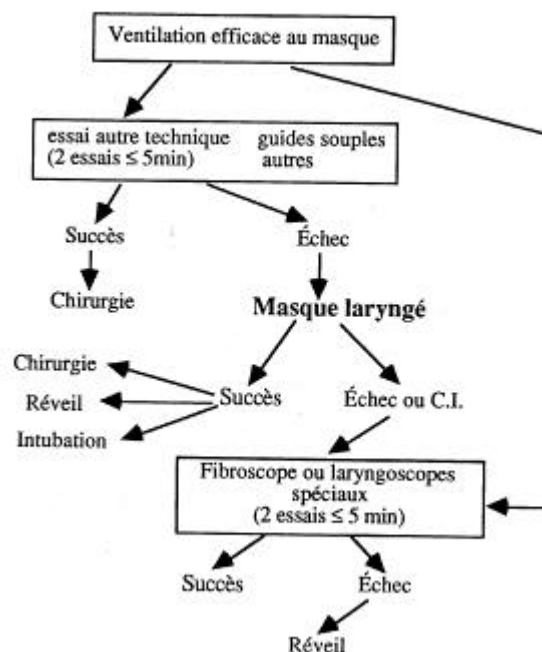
Ventilation efficace au masque

essai autre technique (2 essais $\leq$ 5min) guides souples autres

Succès

Chirurgie

Échec

Masque laryngé

Chirurgie

Réveil

Intubation

Succès

Échec ou C.I.

Fibroscope ou laryngoscopes spéciaux (2 essais $\leq$ 5 min)

Succès

Échec

Réveil